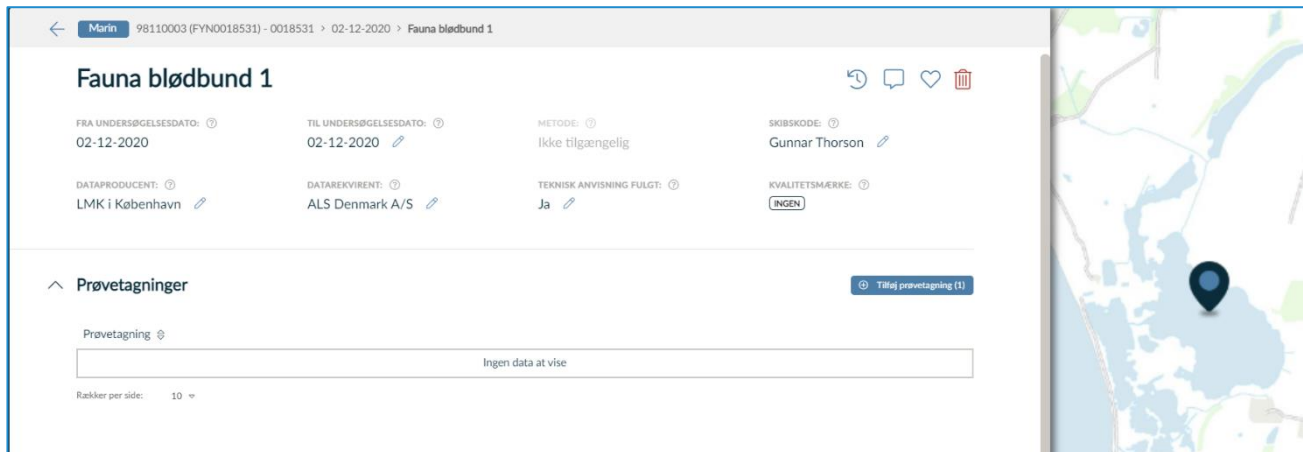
Marin 98110003 (FYN0018531) - 0018531 > 02-12-2020 > Fauna blødbund 1

Fauna blødbund 1

FRA UNDERSØGELSESDATO: ⓘ
02-12-2020

TIL UNDERSØGELSESDATO: ⓘ
02-12-2020

METODE: ⓘ
Ikke tilgængelig

SKIBSKODE: ⓘ
Gunnar Thorson

DATAPRODUCENT: ⓘ
LMK i København

DATAREKVIRENT: ⓘ
ALS Denmark A/S

TEKNISK ANVISNING FULGT: ⓘ
Ja

KVALITETSMÆRKE: ⓘ
INGEN

Prøvetagninger

Tilføj prøvetagning (1)

Prøvetagning

Ingen data at vise

Rækker per side: 10